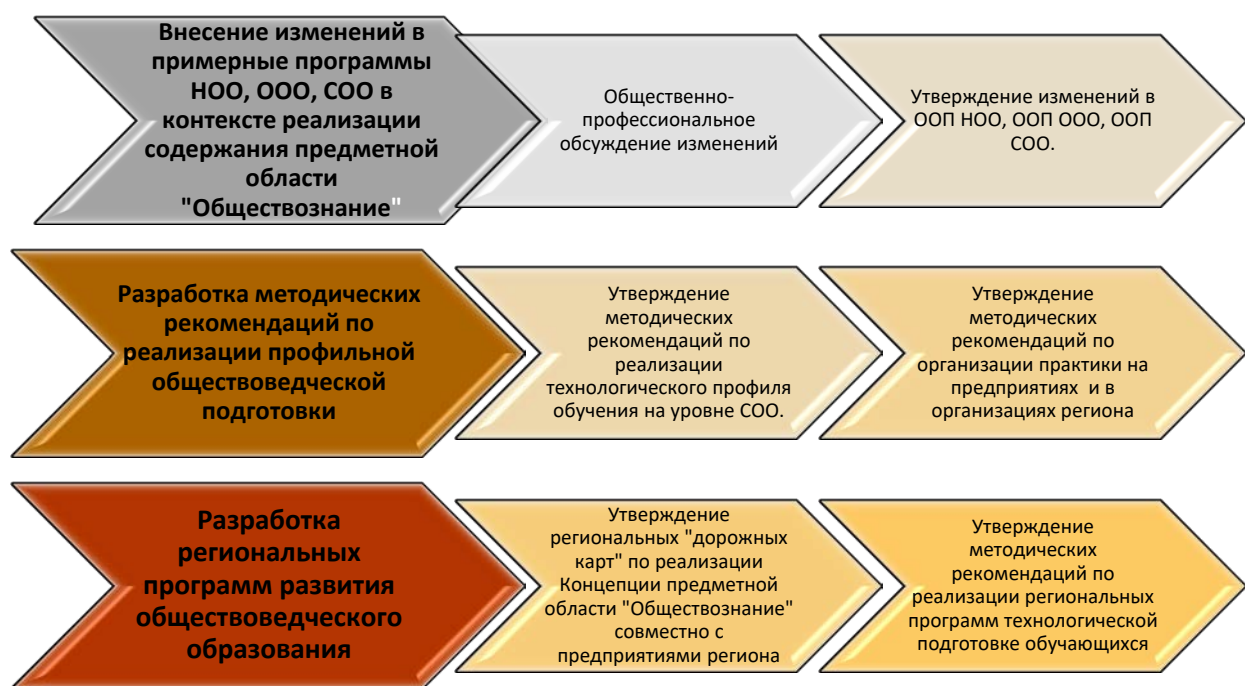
Внесение изменений в примерные программы НОО, ООО, СОО в контексте реализации содержания предметной области "Обществознание"

Общественно-профессиональное обсуждение изменений

Утверждение изменений в ООП НОО, ООП ООО, ООП СОО.

Разработка методических рекомендаций по реализации профильной обществоведческой подготовки

Утверждение методических рекомендаций по реализации технологического профиля обучения на уровне СОО.

Утверждение методических рекомендаций по организации практики на предприятиях и в организациях региона

Разработка региональных программ развития обществоведческого образования

Утверждение региональных "дорожных карт" по реализации Концепции предметной области "Обществознание" совместно с предприятиями региона

Утверждение методических рекомендаций по реализации региональных программ технологической подготовке обучающихся